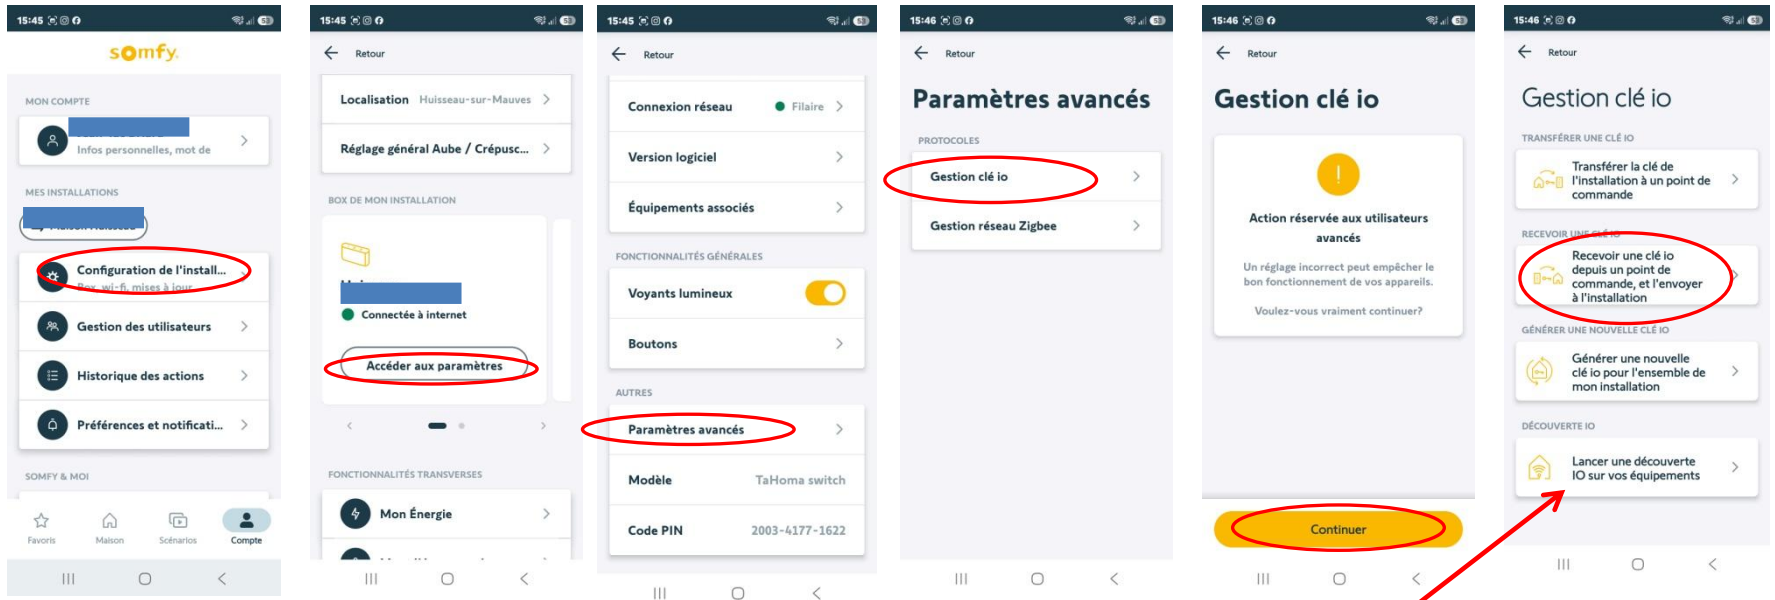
15:45

somfy

MON COMPTE

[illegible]
Infos personnelles, mot de

MES INSTALLATIONS

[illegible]

Configuration de l'install...
Box, wi-fi, mises à jour

Gestion des utilisateurs

Historique des actions

Préférences et notificati...

SOMFY & MOI

Favoris
Maison
Scénarios
Compte

15:45

Retour

Localisation Huisseau-sur-Mauves

Réglage général Aube / Crépusc...

BOX DE MON INSTALLATION

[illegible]

Connectée à internet

Accéder aux paramètres

FONCTIONNALITÉS TRANSVERSES

Mon Énergie

15:45

Retour

Connexion réseau Filaire

Version logiciel

Équipements associés

FONCTIONNALITÉS GÉNÉRALES

Voyants lumineux

Boutons

AUTRES

Paramètres avancés

Modèle TaHoma switch

Code PIN 2003-4177-1622

15:46

Retour

Paramètres avancés

PROTOCOLES

Gestion clé io

Gestion réseau Zigbee

15:46

Retour

Gestion clé io

Action réservée aux utilisateurs avancés

Un réglage incorrect peut empêcher le bon fonctionnement de vos appareils.

Voulez-vous vraiment continuer?

Continuer

15:46

Retour

Gestion clé io

TRANSFÉRER UNE CLÉ IO

Transférer la clé de l'installation à un point de commande

RECEVOIR UNE CLÉ IO

Recevoir une clé io depuis un point de commande, et l'envoyer à l'installation

GÉNÉRER UNE NOUVELLE CLÉ IO

Générer une nouvelle clé io pour l'ensemble de mon installation

DÉCOUVERTE IO

Lancer une découverte IO sur vos équipements